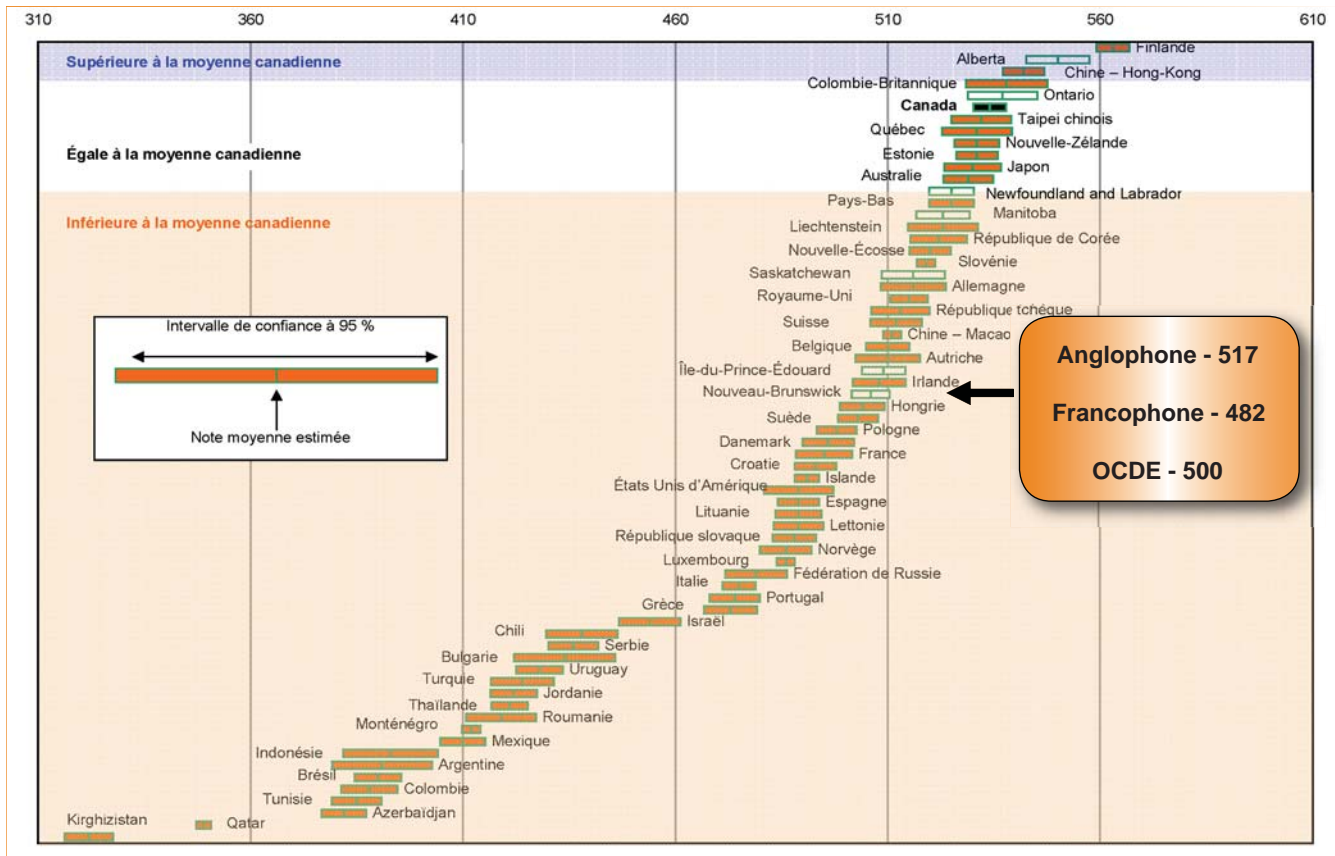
310 360 410 460 510 560 610

Supérieure à la moyenne canadienne

Égale à la moyenne canadienne

Inférieure à la moyenne canadienne

Finlande
Alberta
Chine – Hong-Kong
Colombie-Britannique
Ontario
Canada
Taipei chinois
Québec
Nouvelle-Zélande
Estonie
Japon
Australie
Newfoundland and Labrador
Pays-Bas
Manitoba
Liechtenstein
République de Corée
Nouvelle-Écosse
Slovénie
Saskatchewan
Allemagne
Royaume-Uni
République tchèque
Suisse
Chine – Macao
Belgique
Autriche
Île-du-Prince-Édouard
Irlande
Nouveau-Brunswick
Hongrie
Suède
Pologne
Danemark
France
Croatie
Islande
États Unis d'Amérique
Espagne
Lituanie
Lettonie
République slovaque
Norvège
Luxembourg
Fédération de Russie
Italie
Portugal
Grèce
Israël
Chili
Serbie
Bulgarie
Uruguay
Turquie
Jordanie
Thaïlande
Roumanie
Monténégro
Mexique
Indonésie
Argentine
Brésil
Colombie
Tunisie
Azerbaïdjan
Kirghizistan
Qatar

Intervalle de confiance à 95 %

Note moyenne estimée

Anglophone - 517

Francophone - 482

OCDE - 500